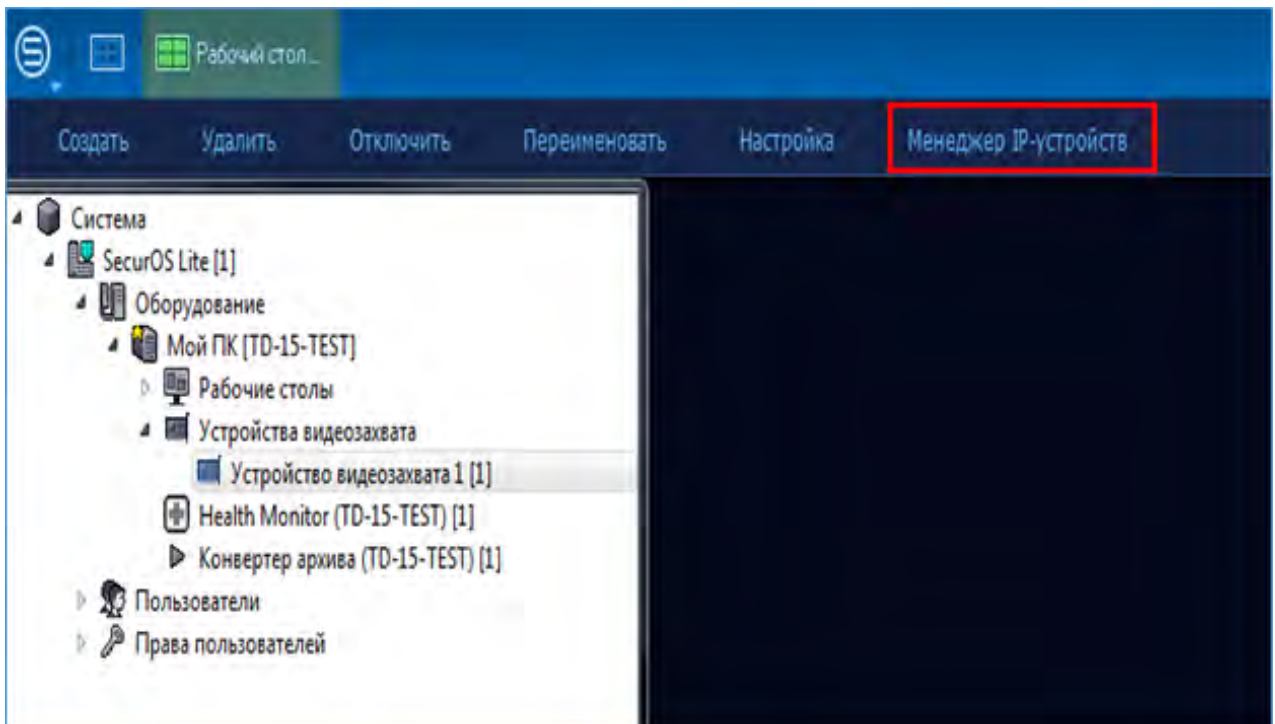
Рабочий стол...

Создать Удалить Отключить Переименовать Настройка Менеджер IP-устройств

Система
SecurOS Lite [1]
Оборудование
Мой ПК [TD-15-TEST]
Рабочие столы
Устройства видеозахвата
Устройство видеозахвата 1 [1]
Health Monitor (TD-15-TEST) [1]
Конвертер архива (TD-15-TEST) [1]
Пользователи
Права пользователей